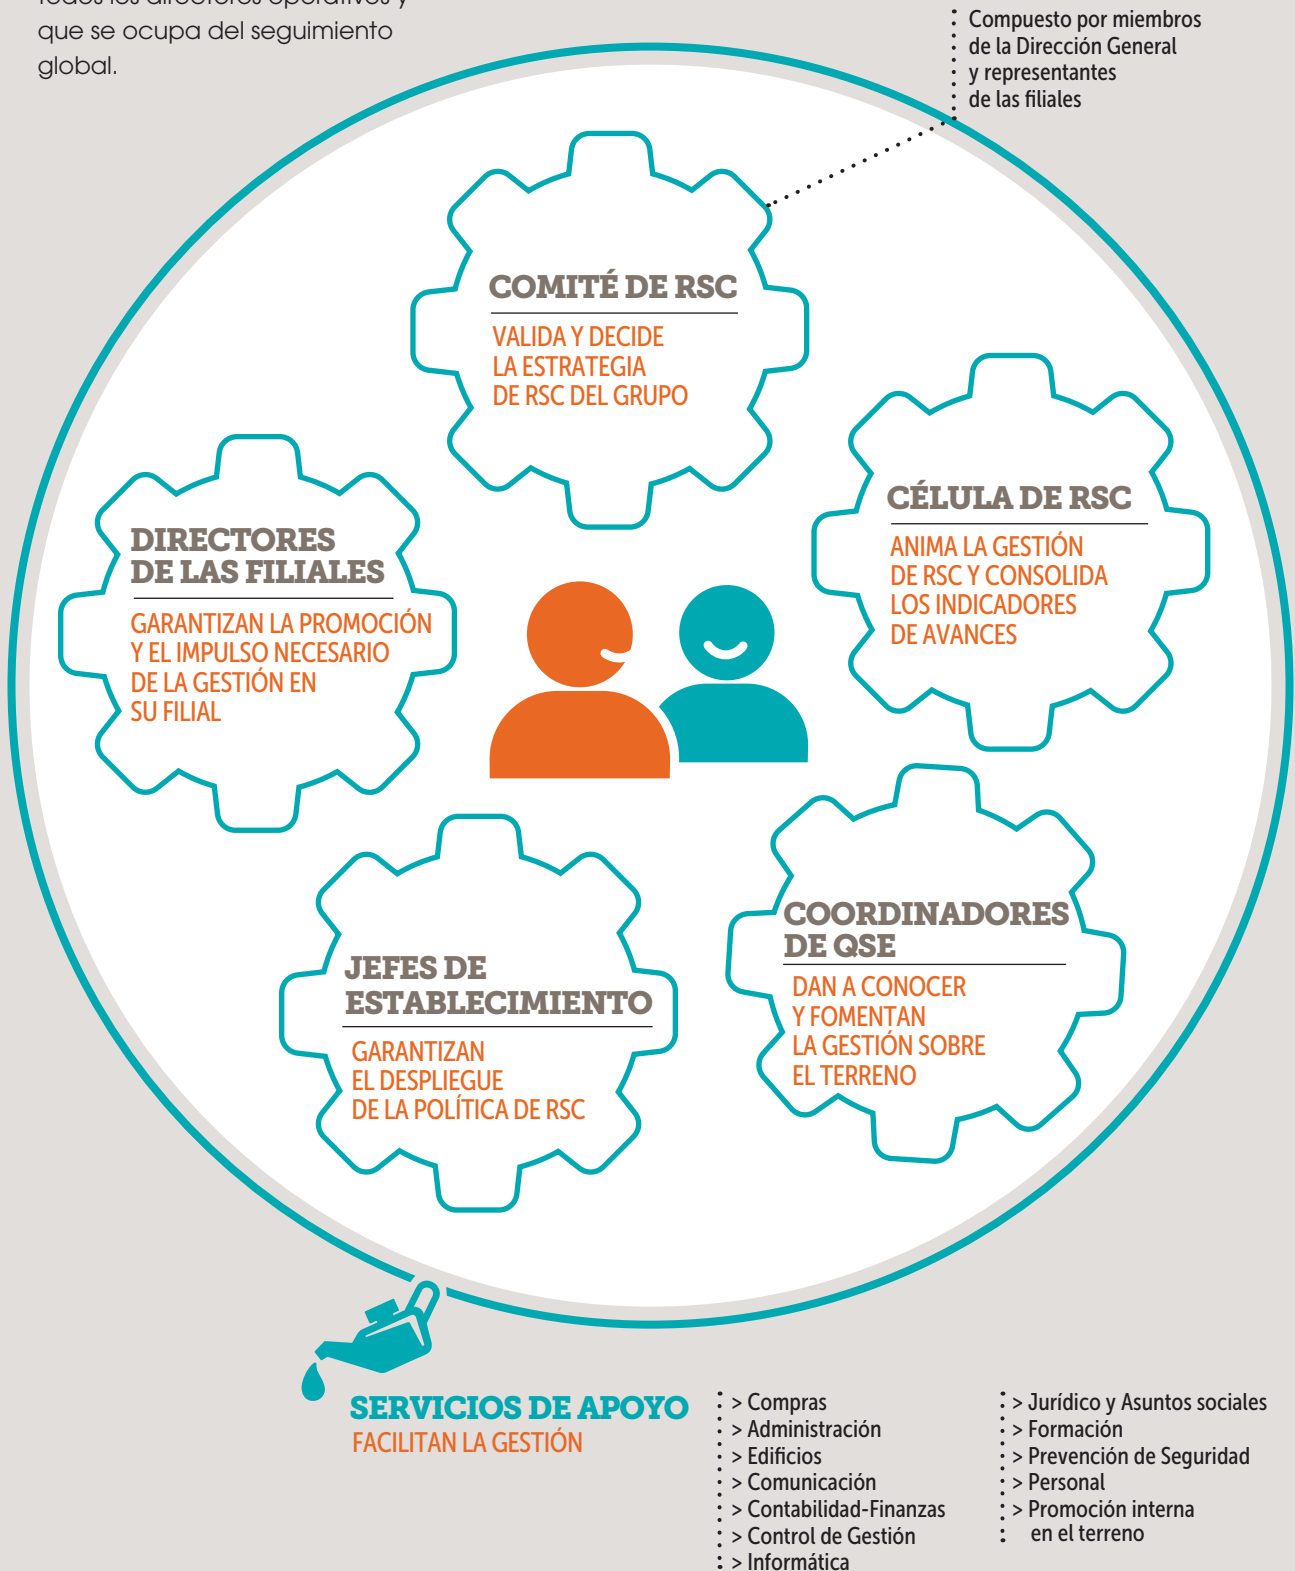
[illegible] que se ocupa del seguimiento global.

Compuesto por miembros de la Dirección General y representantes de las filiales

COMITÉ DE RSC
VALIDA Y DECIDE LA ESTRATEGIA DE RSC DEL GRUPO

CÉLULA DE RSC
ANIMA LA GESTIÓN DE RSC Y CONSOLIDA LOS INDICADORES DE AVANCES

DIRECTORES DE LAS FILIALES
GARANTIZAN LA PROMOCIÓN Y EL IMPULSO NECESARIO DE LA GESTIÓN EN SU FILIAL

JEFES DE ESTABLECIMIENTO
GARANTIZAN EL DESPLIEGUE DE LA POLÍTICA DE RSC

COORDINADORES DE QSE
DAN A CONOCER Y FOMENTAN LA GESTIÓN SOBRE EL TERRENO

SERVICIOS DE APOYO
FACILITAN LA GESTIÓN

> Compras
> Administración
> Edificios
> Comunicación
> Contabilidad-Finanzas
> Control de Gestión
> Informática

> Jurídico y Asuntos sociales
> Formación
> Prevención de Seguridad
> Personal
> Promoción interna en el terreno